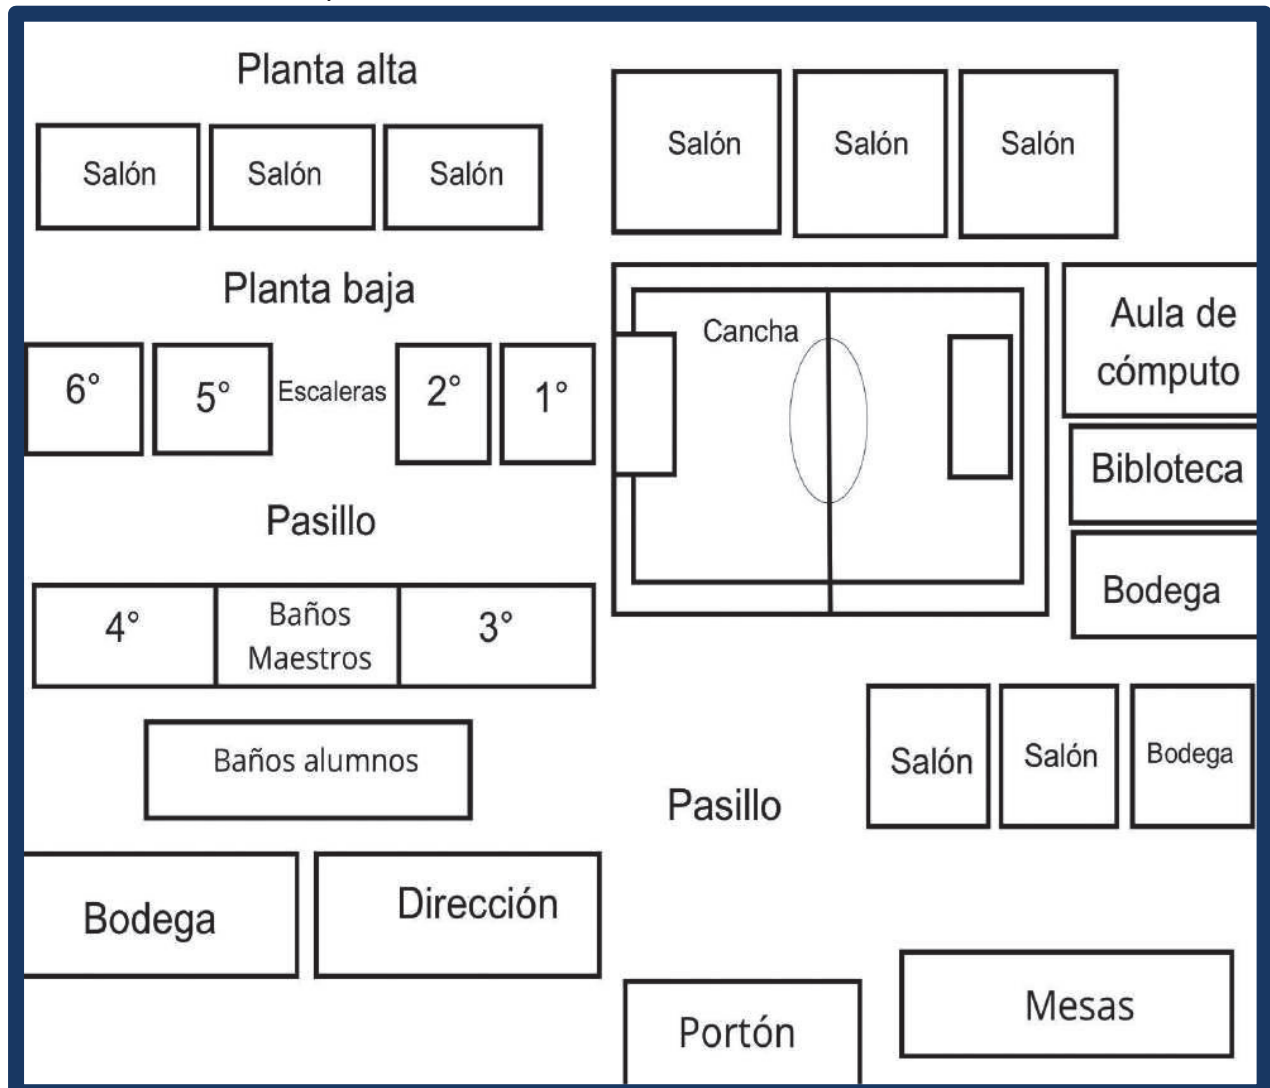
Planta alta

Salón Salón Salón

Salón Salón Salón

Planta baja

6° 5° Escaleras 2° 1°

Cancha

Aula de cómputo

Biblioteca

Pasillo

Bodega

4° Baños Maestros 3°

Baños alumnos

Salón Salón Bodega

Pasillo

Bodega

Dirección

Portón

Mesas